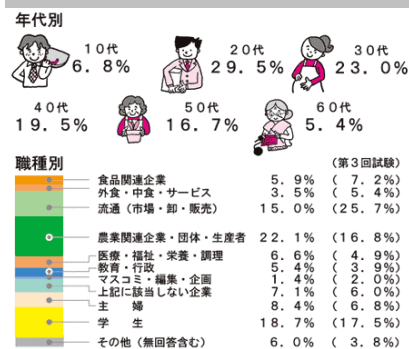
年代別

10代 6.8%
20代 29.5%
30代 23.0%
40代 19.5%
50代 16.7%
60代 5.4%

職種別

（第3回試験）

| | | |
|---|---|---|
| 食品関連企業 | 5.9% | （7.2%） |
| 外食・中食・サービス | 3.5% | （5.4%） |
| 流通（市場・卸・販売） | 15.0% | （25.7%） |
| 農業関連企業・団体・生産者 | 22.1% | （16.8%） |
| 医療・福祉・栄養・調理 | 6.6% | （4.9%） |
| 教育・行政 | 5.4% | （3.9%） |
| マスコミ・編集・企画 | 1.4% | （2.0%） |
| 上記に該当しない企業 | 7.1% | （6.0%） |
| 主婦 | 8.4% | （6.8%） |
| 学生 | 18.7% | （17.5%） |
| その他（無回答含む） | 6.0% | （3.8%） |